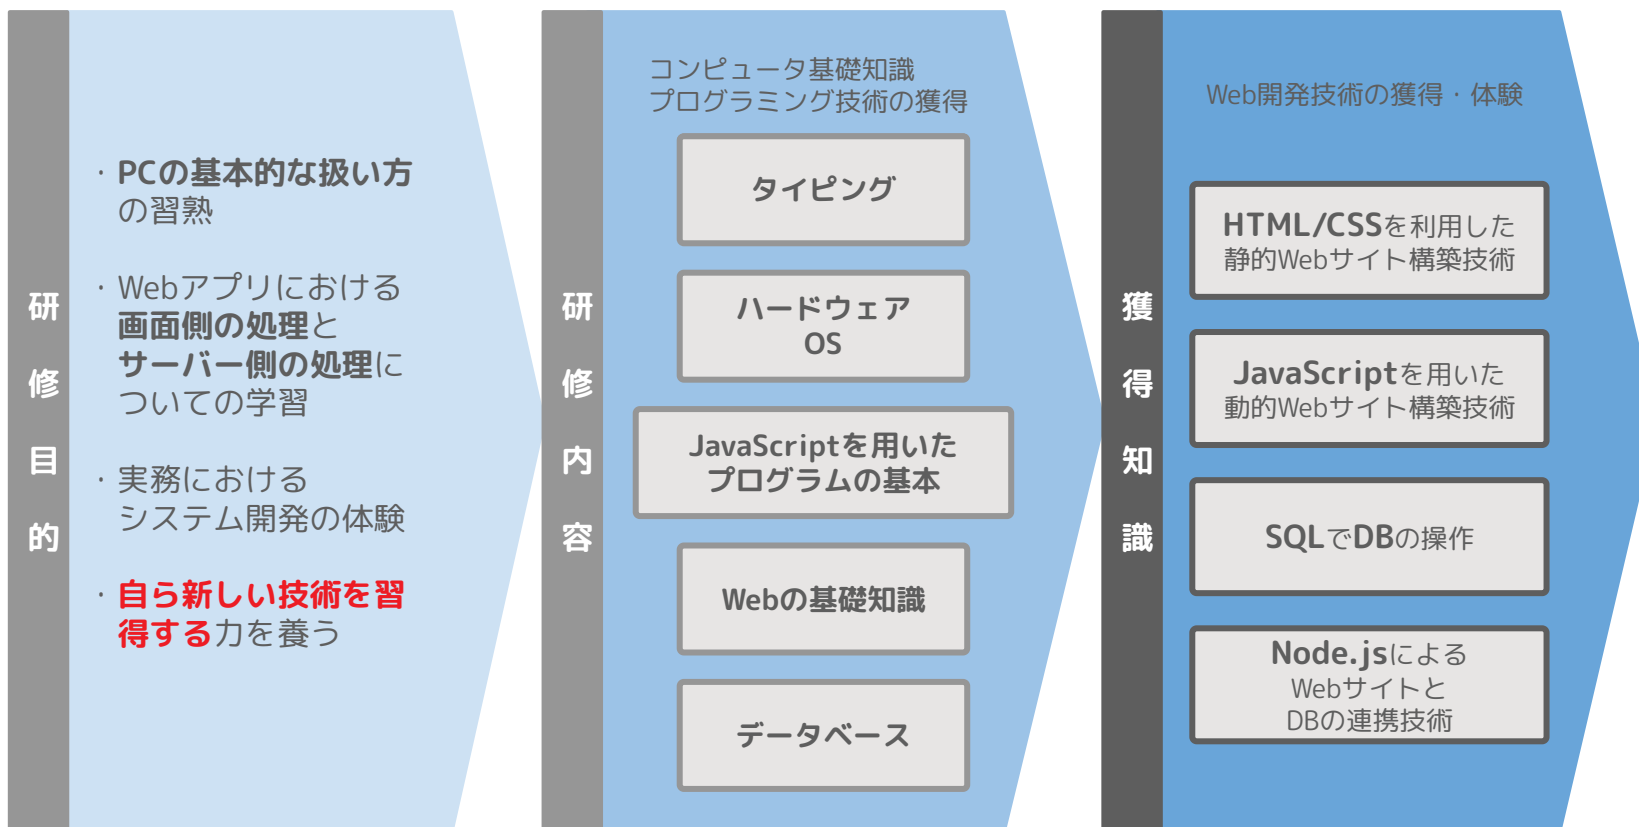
研修目的

・PCの基本的な扱い方の習熟

・Webアプリにおける画面側の処理とサーバー側の処理についての学習

・実務におけるシステム開発の体験

・自ら新しい技術を習得する力を養う

研修内容

コンピュータ基礎知識
プログラミング技術の獲得

タイピング

ハードウェア
OS

JavaScriptを用いたプログラムの基本

Webの基礎知識

データベース

獲得知識

Web開発技術の獲得・体験

HTML/CSSを利用した静的Webサイト構築技術

JavaScriptを用いた動的Webサイト構築技術

SQLでDBの操作

Node.jsによるWebサイトとDBの連携技術